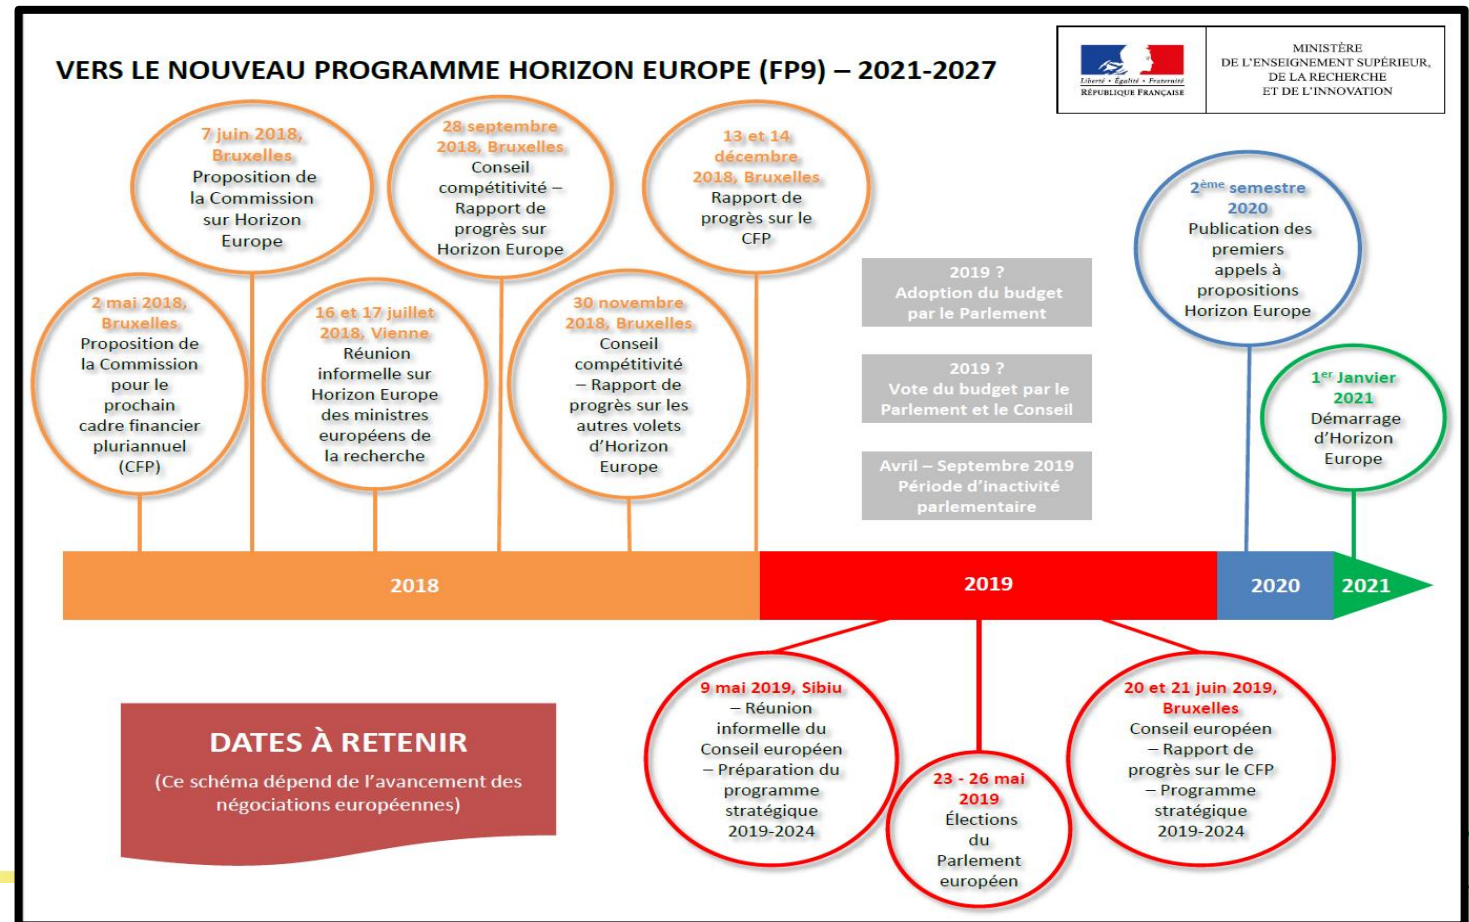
VERS LE NOUVEAU PROGRAMME HORIZON EUROPE (FP9) – 2021-2027

Liberté • Égalité • Fraternité
RÉPUBLIQUE FRANÇAISE

MINISTÈRE
DE L'ENSEIGNEMENT SUPÉRIEUR,
DE LA RECHERCHE
ET DE L'INNOVATION

7 juin 2018, Bruxelles
Proposition de la Commission sur Horizon Europe

28 septembre 2018, Bruxelles
Conseil compétitivité – Rapport de progrès sur Horizon Europe

13 et 14 décembre 2018, Bruxelles
Rapport de progrès sur le CFP

2 mai 2018, Bruxelles
Proposition de la Commission pour le prochain cadre financier pluriannuel (CFP)

16 et 17 juillet 2018, Vienne
Réunion informelle sur Horizon Europe des ministres européens de la recherche

30 novembre 2018, Bruxelles
Conseil compétitivité – Rapport de progrès sur les autres volets d'Horizon Europe

2019 ?
Adoption du budget par le Parlement

2019 ?
Vote du budget par le Parlement et le Conseil

Avril – Septembre 2019
Période d'inactivité parlementaire

$2^{ème}$ semestre 2020
Publication des premiers appels à propositions Horizon Europe

$1^{er}$ Janvier 2021
Démarrage d'Horizon Europe

2018

2019

2020

2021

9 mai 2019, Sibiu
– Réunion informelle du Conseil européen – Préparation du programme stratégique 2019-2024

23 - 26 mai 2019
Élections du Parlement européen

20 et 21 juin 2019, Bruxelles
Conseil européen – Rapport de progrès sur le CFP – Programme stratégique 2019-2024

DATES À RETENIR
(Ce schéma dépend de l'avancement des négociations européennes)